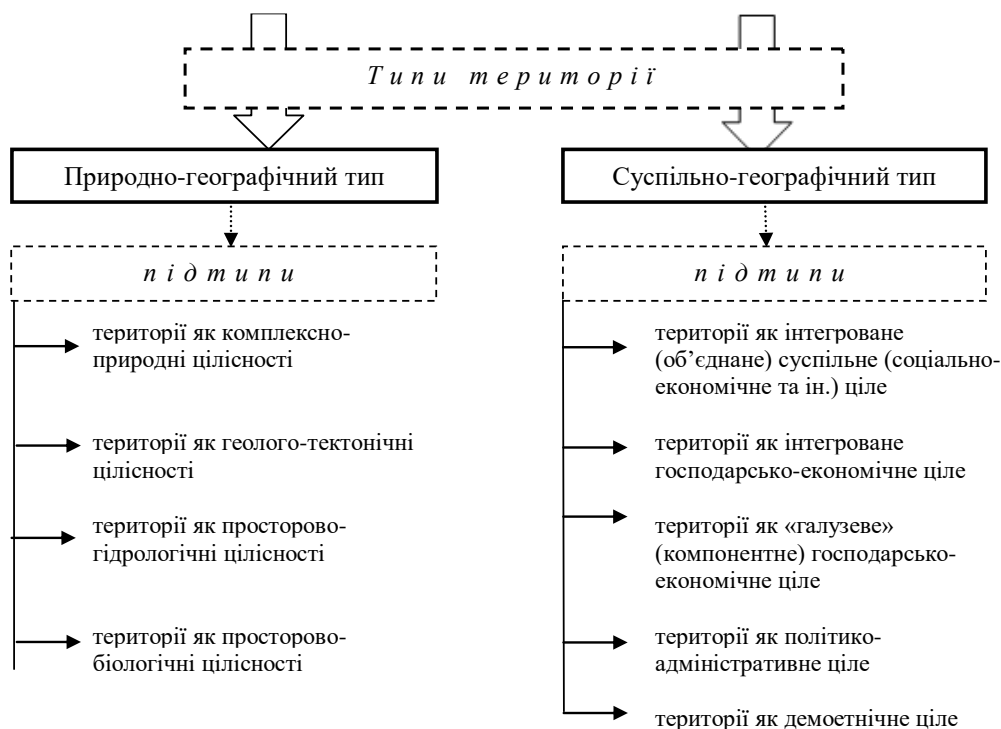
Типи територій

Природно-географічний тип

Суспільно-географічний тип

підтипи

територiї як комплексно-природні цілісності

території як геолого-тектонічні цілісності

території як просторово-гідрологічні цілісності

території як просторово-біологічні цілісності

підтипи

території як інтегроване (об'єднане) суспільне (соціально-економічне та ін.) ціле

території як інтегроване господарсько-економічне ціле

території як «галузеве» (компонентне) господарсько-економічне ціле

території як політико-адміністративне ціле

території як демоетнічне ціле